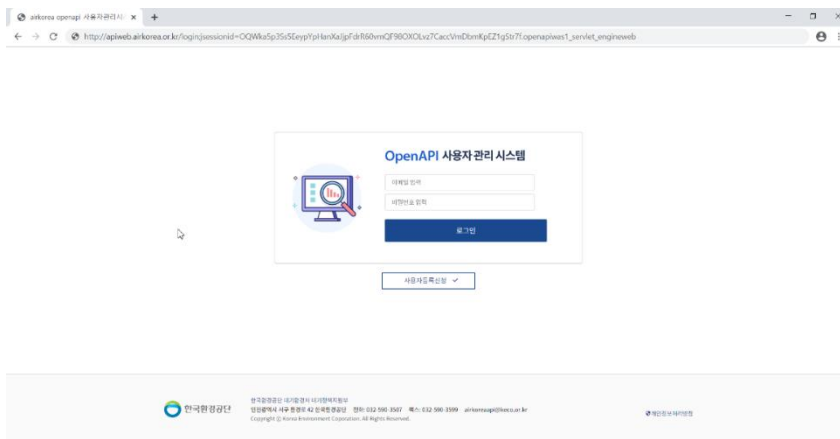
airkorea openapi 사용자관리시 ×

http://apiweb.airkorea.or.kr/login;jsessionid=OQWka5p3SsSEeypYpHanXa3jpFdrR60vmQF9BOXOLxz7CaccVmDbmKpEZ1gStr7!.openapiwas1_servlet_engineweb

OpenAPI 사용자 관리 시스템

이메일 입력

비밀번호 입력

로그인

사용자등록신청 ✓

한국환경공단

한국환경공단 대기환경처 대기정책지원부
인천광역시 서구 환경로 42 한국환경공단 전화: 032 590 3587 팩스: 032 590 3599 airkoreaapi@keco.or.kr
Copyright ⓒ Korea Environment Corporation. All Rights Reserved.

개인정보처리방침